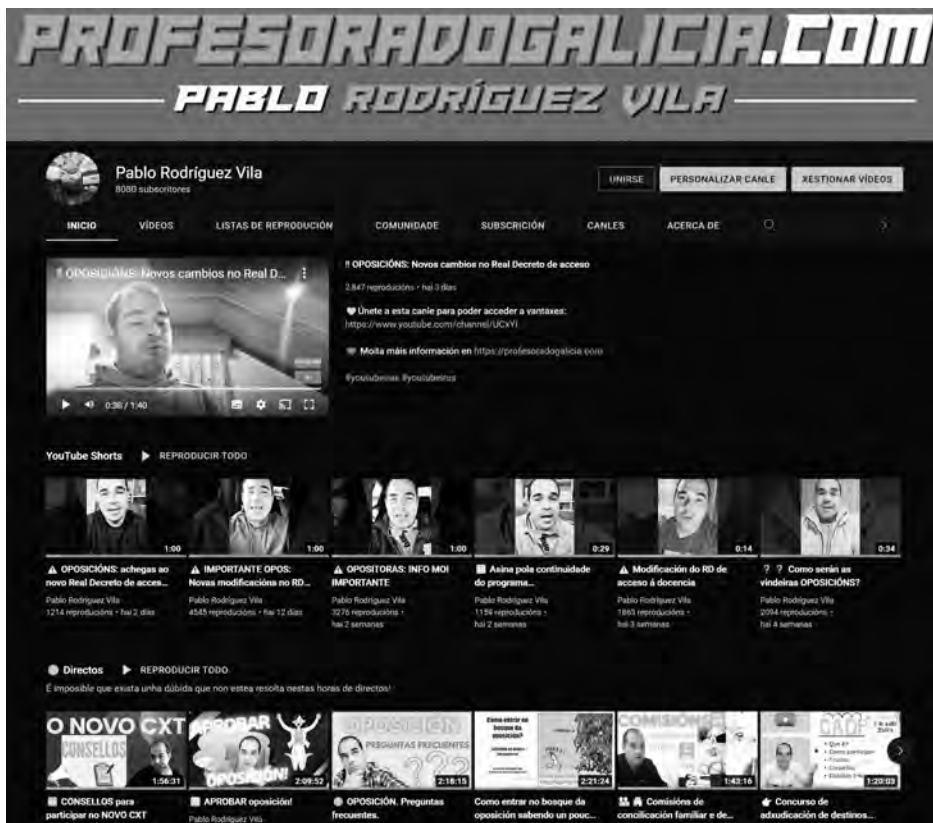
PROFESORADOGALICIA.COM

PABLO RODRÍGUEZ VILA

Pablo Rodríguez Vila
8080 subscritores

UNIRSE | PERSONALIZAR CANLE | XESTIONAR VÍDEOS

INICIO | VÍDEOS | LISTAS DE REPRODUCIÓN | COMUNIDADE | SUBSCRICIÓN | CANLES | ACERCA DE

‼ OPOSICIÓNS: Novos cambios no Real D...

0:36 / 1:40

‼ OPOSICIÓNS: Novos cambios no Real Decreto de acceso
2.847 reproducións • hai 3 días

♥ Únete a esta canle para poder acceder a vantaxes:
https://www.youtube.com/channel/UCxYl

♥ Moita máis información en https://profesoradogalicia.com

#youtubeiras #youtubeiros

YouTube Shorts ▶ REPRODUCIR TODO

1:00
⚠ OPOSICIÓNS: achegas ao novo Real Decreto de acces...
Pablo Rodríguez Vila
1214 reproducións • hai 2 días

1:00
⚠ IMPORTANTE OPOS: Novas modificacións no RD...
Pablo Rodríguez Vila
4545 reproducións • hai 12 días

1:00
⚠ OPOSITORAS: INFO MOI IMPORTANTE
Pablo Rodríguez Vila
3276 reproducións • hai 2 semanas

0:29
Asina pola continuidade do programa...
Pablo Rodríguez Vila
1159 reproducións • hai 2 semanas

0:14
⚠ Modificación do RD de acceso á docencia
Pablo Rodríguez Vila
1863 reproducións • hai 3 semanas

0:34
? ? Como serán as vindeiras OPOSICIÓNS?
Pablo Rodríguez Vila
2094 reproducións • hai 4 semanas

Directos ▶ REPRODUCIR TODO
É imposible que exista unha dúbida que non estea resolta nestas horas de directos!

O NOVO CXT CONSELLOS 1:56:31
CONSELLOS para participar no NOVO CXT

APROBAR OPOSICIÓN! 2:09:52
APROBAR oposición!
Pablo Rodríguez Vila

OPOSICIÓN PREGUNTAS FRECUENTES 2:18:15
OPOSICIÓN. Preguntas frecuentes.

Como entrar no bosque da oposición? 2:21:24
Como entrar no bosque da oposición sabendo un pouc...

COMISIÓNS 1:43:16
Comisións de conciliación familiar e de...

CADP 1:20:03
Concurso de adxudicación de destinos...